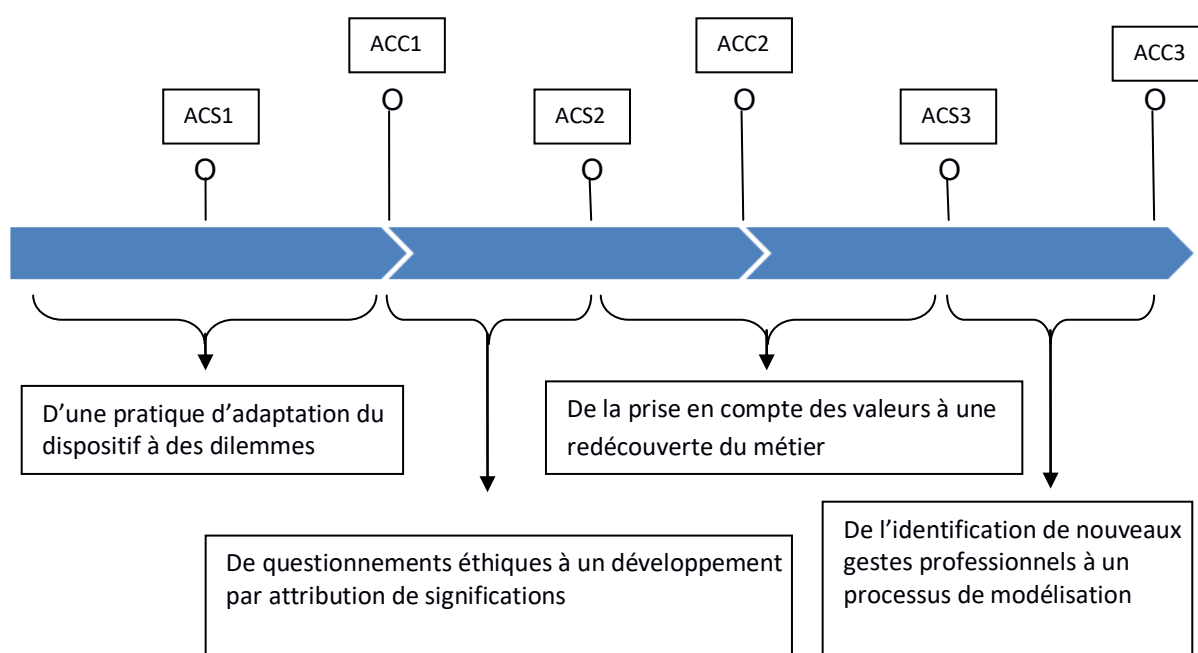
ACC1

ACC2

ACC3

ACS1

ACS2

ACS3

O

O

O

O

O

O

D'une pratique d'adaptation du dispositif à des dilemmes

De la prise en compte des valeurs à une redécouverte du métier

De questionnements éthiques à un développement par attribution de significations

De l'identification de nouveaux gestes professionnels à un processus de modélisation